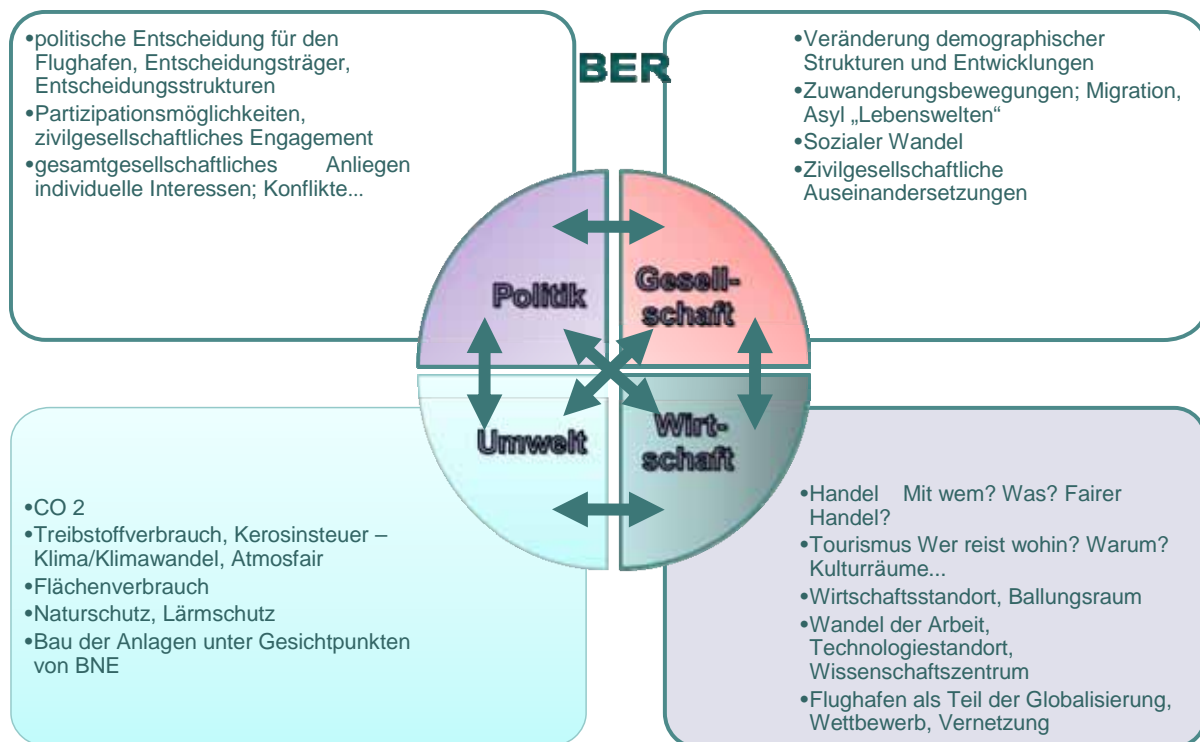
•politische Entscheidung für den Flughafen, Entscheidungsträger, Entscheidungsstrukturen
•Partizipationsmöglichkeiten, zivilgesellschaftliches Engagement
•gesamtgesellschaftliches Anliegen individuelle Interessen; Konflikte...

BER

•Veränderung demographischer Strukturen und Entwicklungen
•Zuwanderungsbewegungen; Migration, Asyl „Lebenswelten“
•Sozialer Wandel
•Zivilgesellschaftliche Auseinandersetzungen

Politik

Gesell-schaft

Umwelt

Wirt-schaft

•CO 2
•Treibstoffverbrauch, Kerosinsteuer – Klima/Klimawandel, Atmosfair
•Flächenverbrauch
•Naturschutz, Lärmschutz
•Bau der Anlagen unter Gesichtpunkten von BNE

•Handel Mit wem? Was? Fairer Handel?
•Tourismus Wer reist wohin? Warum? Kulturräume...
•Wirtschaftsstandort, Ballungsraum
•Wandel der Arbeit, Technologiestandort, Wissenschaftszentrum
•Flughafen als Teil der Globalisierung, Wettbewerb, Vernetzung